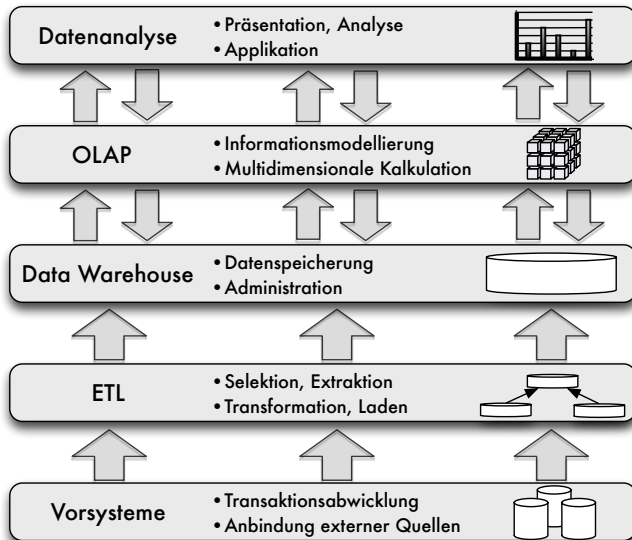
Datenanalyse
• Präsentation, Analyse
• Applikation

OLAP
• Informationsmodellierung
• Multidimensionale Kalkulation

Data Warehouse
• Datenspeicherung
• Administration

ETL
• Selektion, Extraktion
• Transformation, Laden

Vorsysteme
• Transaktionsabwicklung
• Anbindung externer Quellen